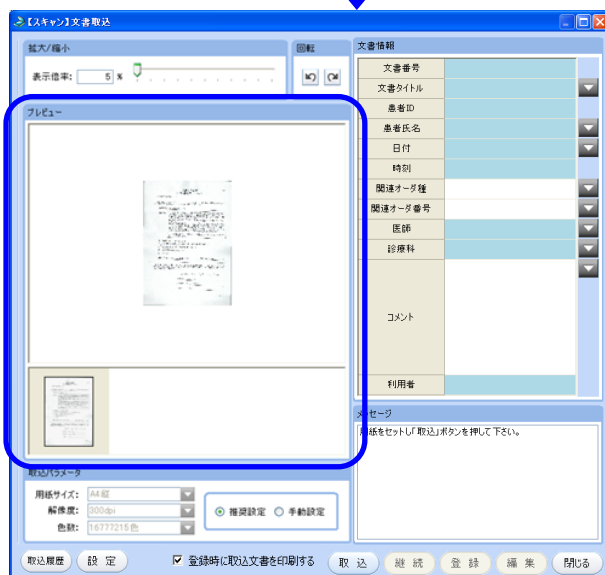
【スキャン】文書取込

拡大/縮小

表示倍率: 5 %

回転

プレビュー

文書情報

| 文書番号 | |
|---|---|
| 文書タイトル | |
| 患者ID | |
| 患者氏名 | |
| 日付 | |
| 時刻 | |
| 関連オーダ種 | |
| 関連オーダ番号 | |
| 医師 | |
| 診療科 | |
| コメント | |
| 利用者 | |

メッセージ

用紙をセットし「取込」ボタンを押して下さい。

取込パラメータ

用紙サイズ: A4縦

解像度: 300dpi

色数: 16777215色

推奨設定 手動設定

取込履歴 設定 登録時に取込文書を印刷する 取込 継続 登録 編集 閉じる